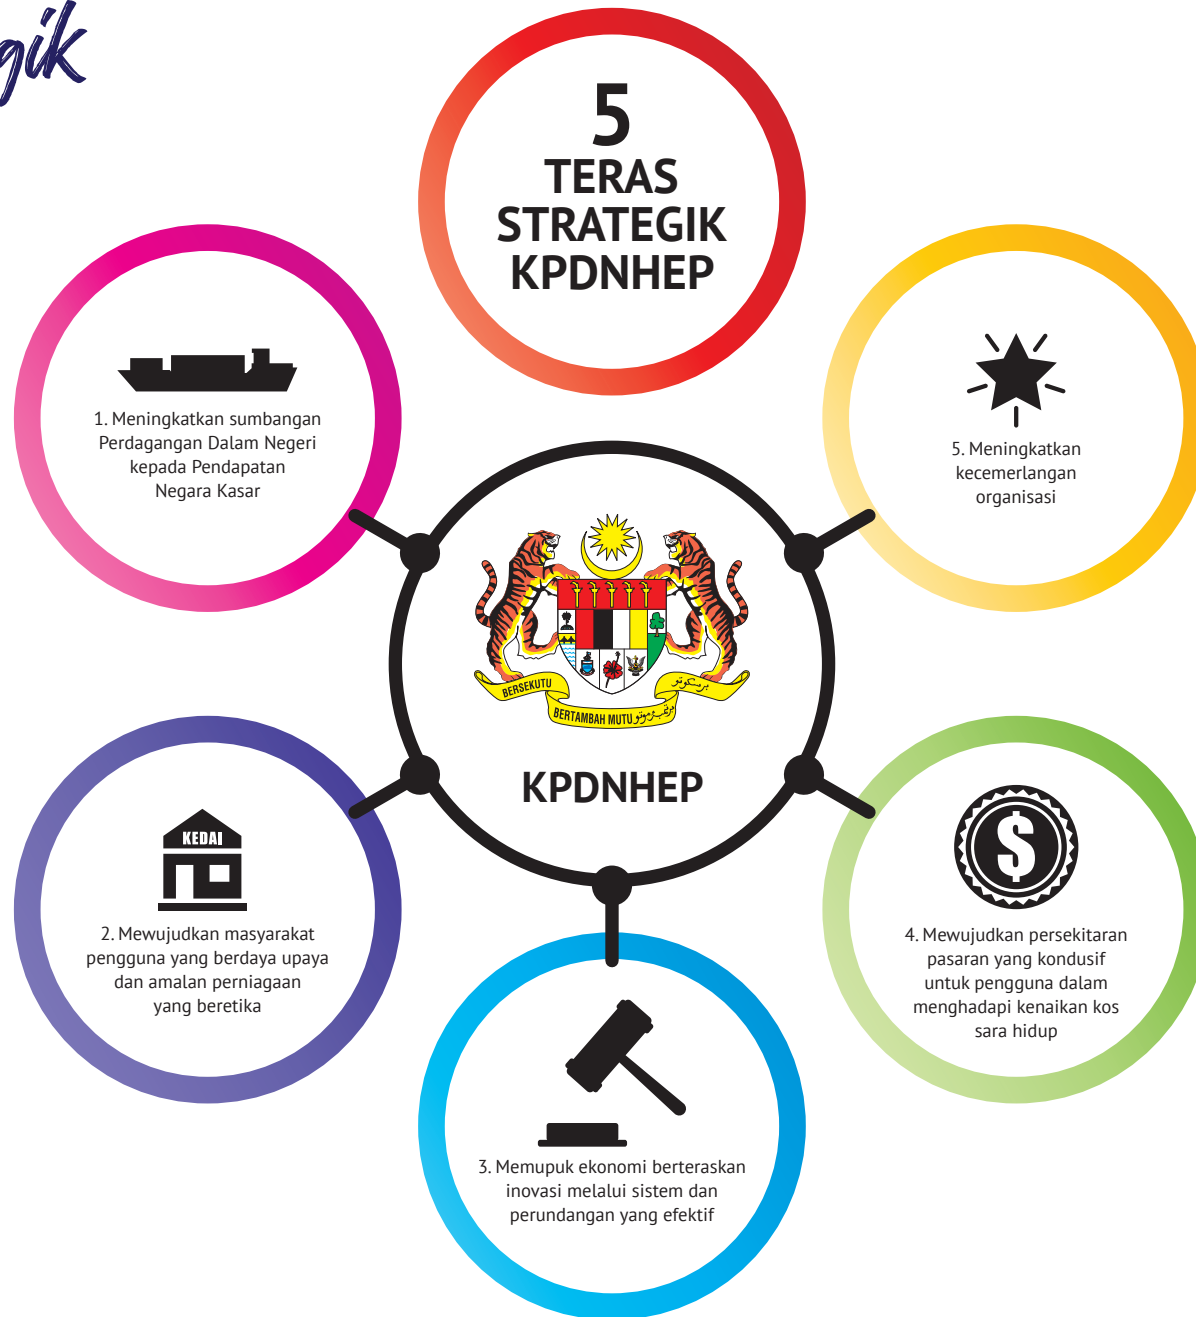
gik

5
TERAS
STRATEGIK
KPDNHEP

1. Meningkatkan sumbangan Perdagangan Dalam Negeri kepada Pendapatan Negara Kasar

5. Meningkatkan kecemerlangan organisasi

BERSEKUTU BERTAMBAH MUTU

KPDNHEP

KEDAI

2. Mewujudkan masyarakat pengguna yang berdaya upaya dan amalan perniagaan yang beretika

$

4. Mewujudkan persekitaran pasaran yang kondusif untuk pengguna dalam menghadapi kenaikan kos sara hidup

3. Memupuk ekonomi berteraskan inovasi melalui sistem dan perundangan yang efektif